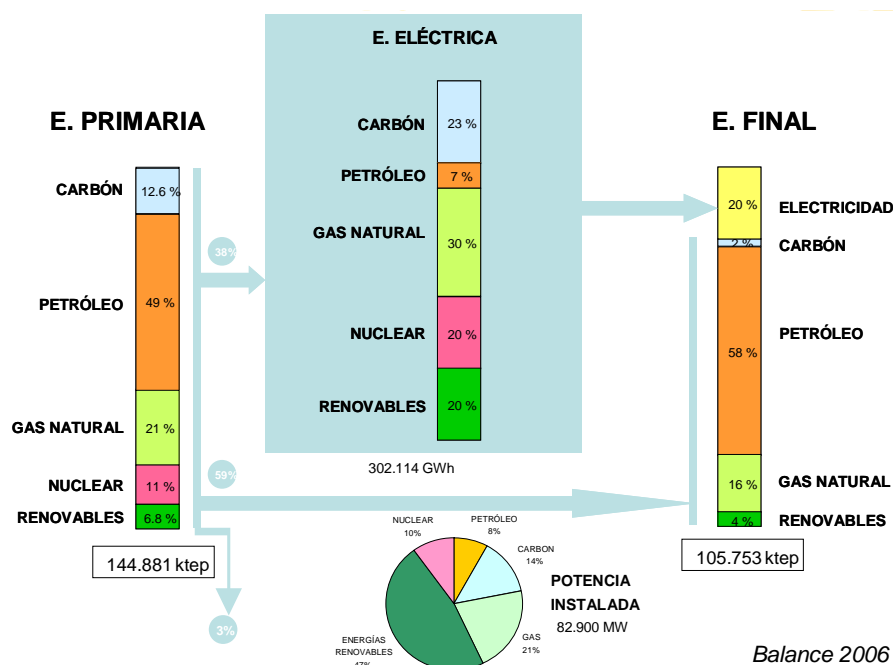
E. ELÉCTRICA

E. PRIMARIA

E. FINAL

CARBÓN 12.6 %

PETRÓLEO 49 %

GAS NATURAL 21 %

NUCLEAR 11 %

RENOVABLES 6.8 %

144.881 ktep

38%

59%

3%

CARBÓN 23 %

PETRÓLEO 7 %

GAS NATURAL 30 %

NUCLEAR 20 %

RENOVABLES 20 %

302.114 GWh

20 % ELECTRICIDAD

2 % CARBÓN

58 % PETRÓLEO

16 % GAS NATURAL

4 % RENOVABLES

105.753 ktep

NUCLEAR 10%

PETRÓLEO 8%

CARBON 14%

GAS 21%

ENERGÍAS RENOVABLES 47%

POTENCIA INSTALADA 82.900 MW

Balance 2006